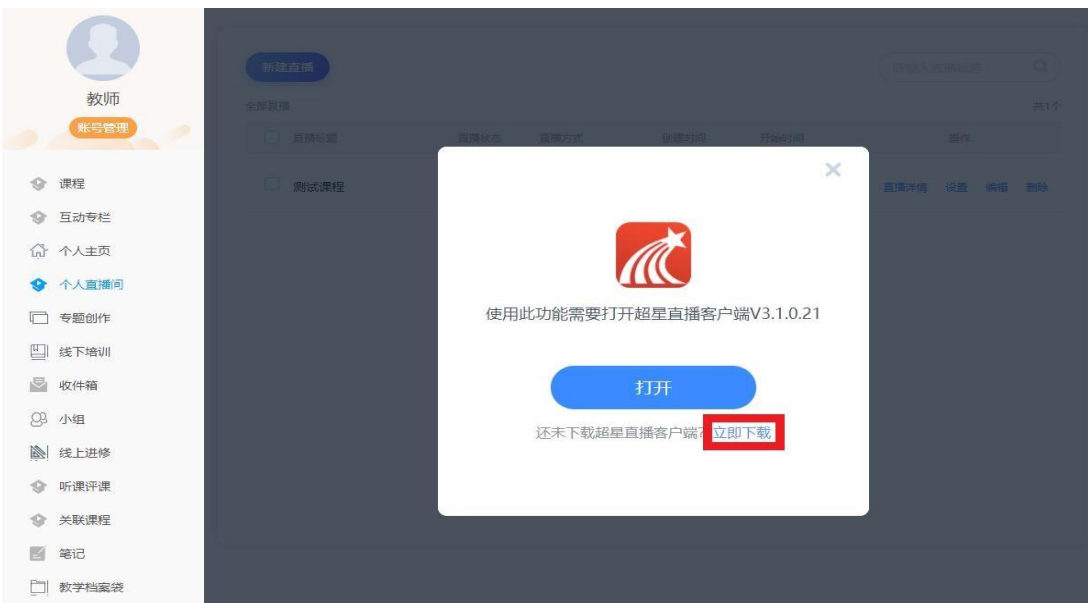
教师

账号管理

课程

互动专栏

个人主页

个人直播间

专题创作

线下培训

收件箱

小组

线上进修

听课评课

关联课程

笔记

教学档案袋

新建直播

全部直播

共1个

| 直播标题 | 直播状态 | 直播方式 | 创建时间 | 开始时间 | 操作 |
|---|---|---|---|---|---|
| 测试课程 | | | | | 直播详情 设置 编辑 删除 |

×

使用此功能需要打开超星直播客户端V3.1.0.21

打开

还未下载超星直播客户端？立即下载